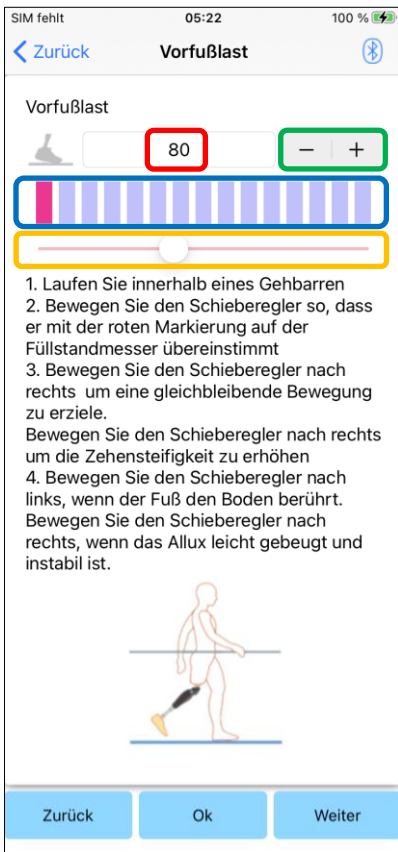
SIM fehlt 05:22 100 %

Zurück Vorfußlast

Vorfußlast

80

− +

1. Laufen Sie innerhalb eines Gehbarren
2. Bewegen Sie den Schieberegler so, dass er mit der roten Markierung auf der Füllstandmesser übereinstimmt
3. Bewegen Sie den Schieberegler nach rechts um eine gleichbleibende Bewegung zu erziele.
Bewegen Sie den Schieberegler nach rechts um die Zehensteifigkeit zu erhöhen
4. Bewegen Sie den Schieberegler nach links, wenn der Fuß den Boden berührt. Bewegen Sie den Schieberegler nach rechts, wenn das Allux leicht gebeugt und instabil ist.

Zurück Ok Weiter